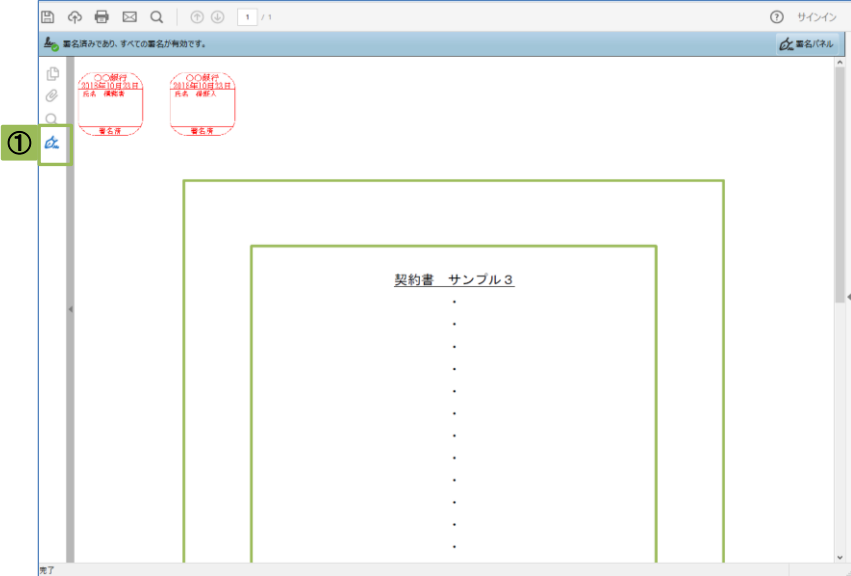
1 / 1

サインイン

署名済みであり、すべての署名が有効です。

署名パネル

①

○○銀行
2018年10月23日
氏名 価格者
署名済

○○銀行
2018年10月23日
氏名 保部人
署名済

契約書　サンプル３

・
・
・
・
・
・
・
・
・
・
・
・

完了